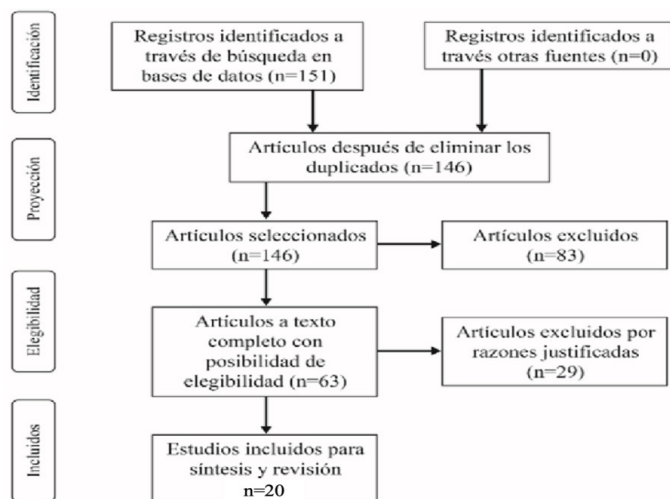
Identificación

Registros identificados a través de búsqueda en bases de datos (n=151)

Registros identificados a través otras fuentes (n=0)

Proyección

Artículos después de eliminar los duplicados (n=146)

Artículos seleccionados (n=146)

Artículos excluidos (n=83)

Elegibilidad

Artículos a texto completo con posibilidad de elegibilidad (n=63)

Artículos excluidos por razones justificadas (n=29)

Incluidos

Estudios incluidos para síntesis y revisión n=20